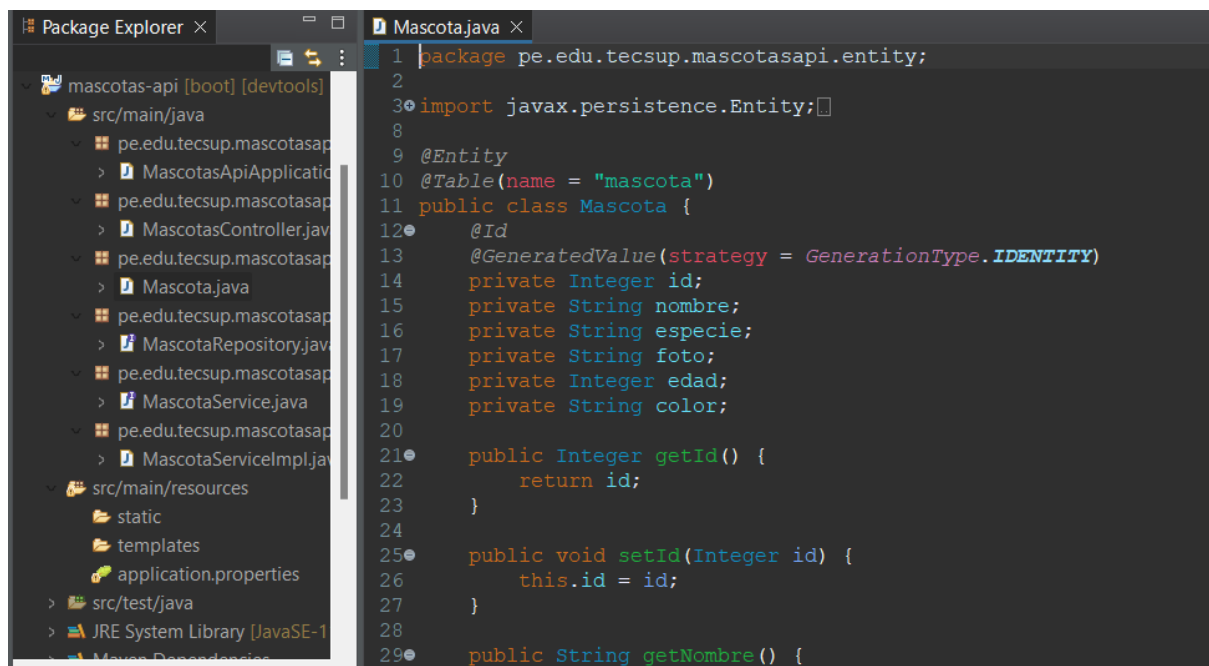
Package Explorer ×

mascotas-api [boot] [devtools]
src/main/java
pe.edu.tecsup.mascotasap
MascotasApiApplicatic
pe.edu.tecsup.mascotasap
MascotasController.jav
pe.edu.tecsup.mascotasap
Mascota.java
pe.edu.tecsup.mascotasap
MascotaRepository.java
pe.edu.tecsup.mascotasap
MascotaService.java
pe.edu.tecsup.mascotasap
MascotaServiceImpl.jav
src/main/resources
static
templates
application.properties
src/test/java
JRE System Library [JavaSE-1
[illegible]

Mascota.java ×

1 package pe.edu.tecsup.mascotasapi.entity;
2
3 import javax.persistence.Entity;
8
9 @Entity
10 @Table(name = "mascota")
11 public class Mascota {
12 @Id
13 @GeneratedValue(strategy = GenerationType.IDENTITY)
14 private Integer id;
15 private String nombre;
16 private String especie;
17 private String foto;
18 private Integer edad;
19 private String color;
20
21 public Integer getId() {
22 return id;
23 }
24
25 public void setId(Integer id) {
26 this.id = id;
27 }
28
29 public String getNombre() {